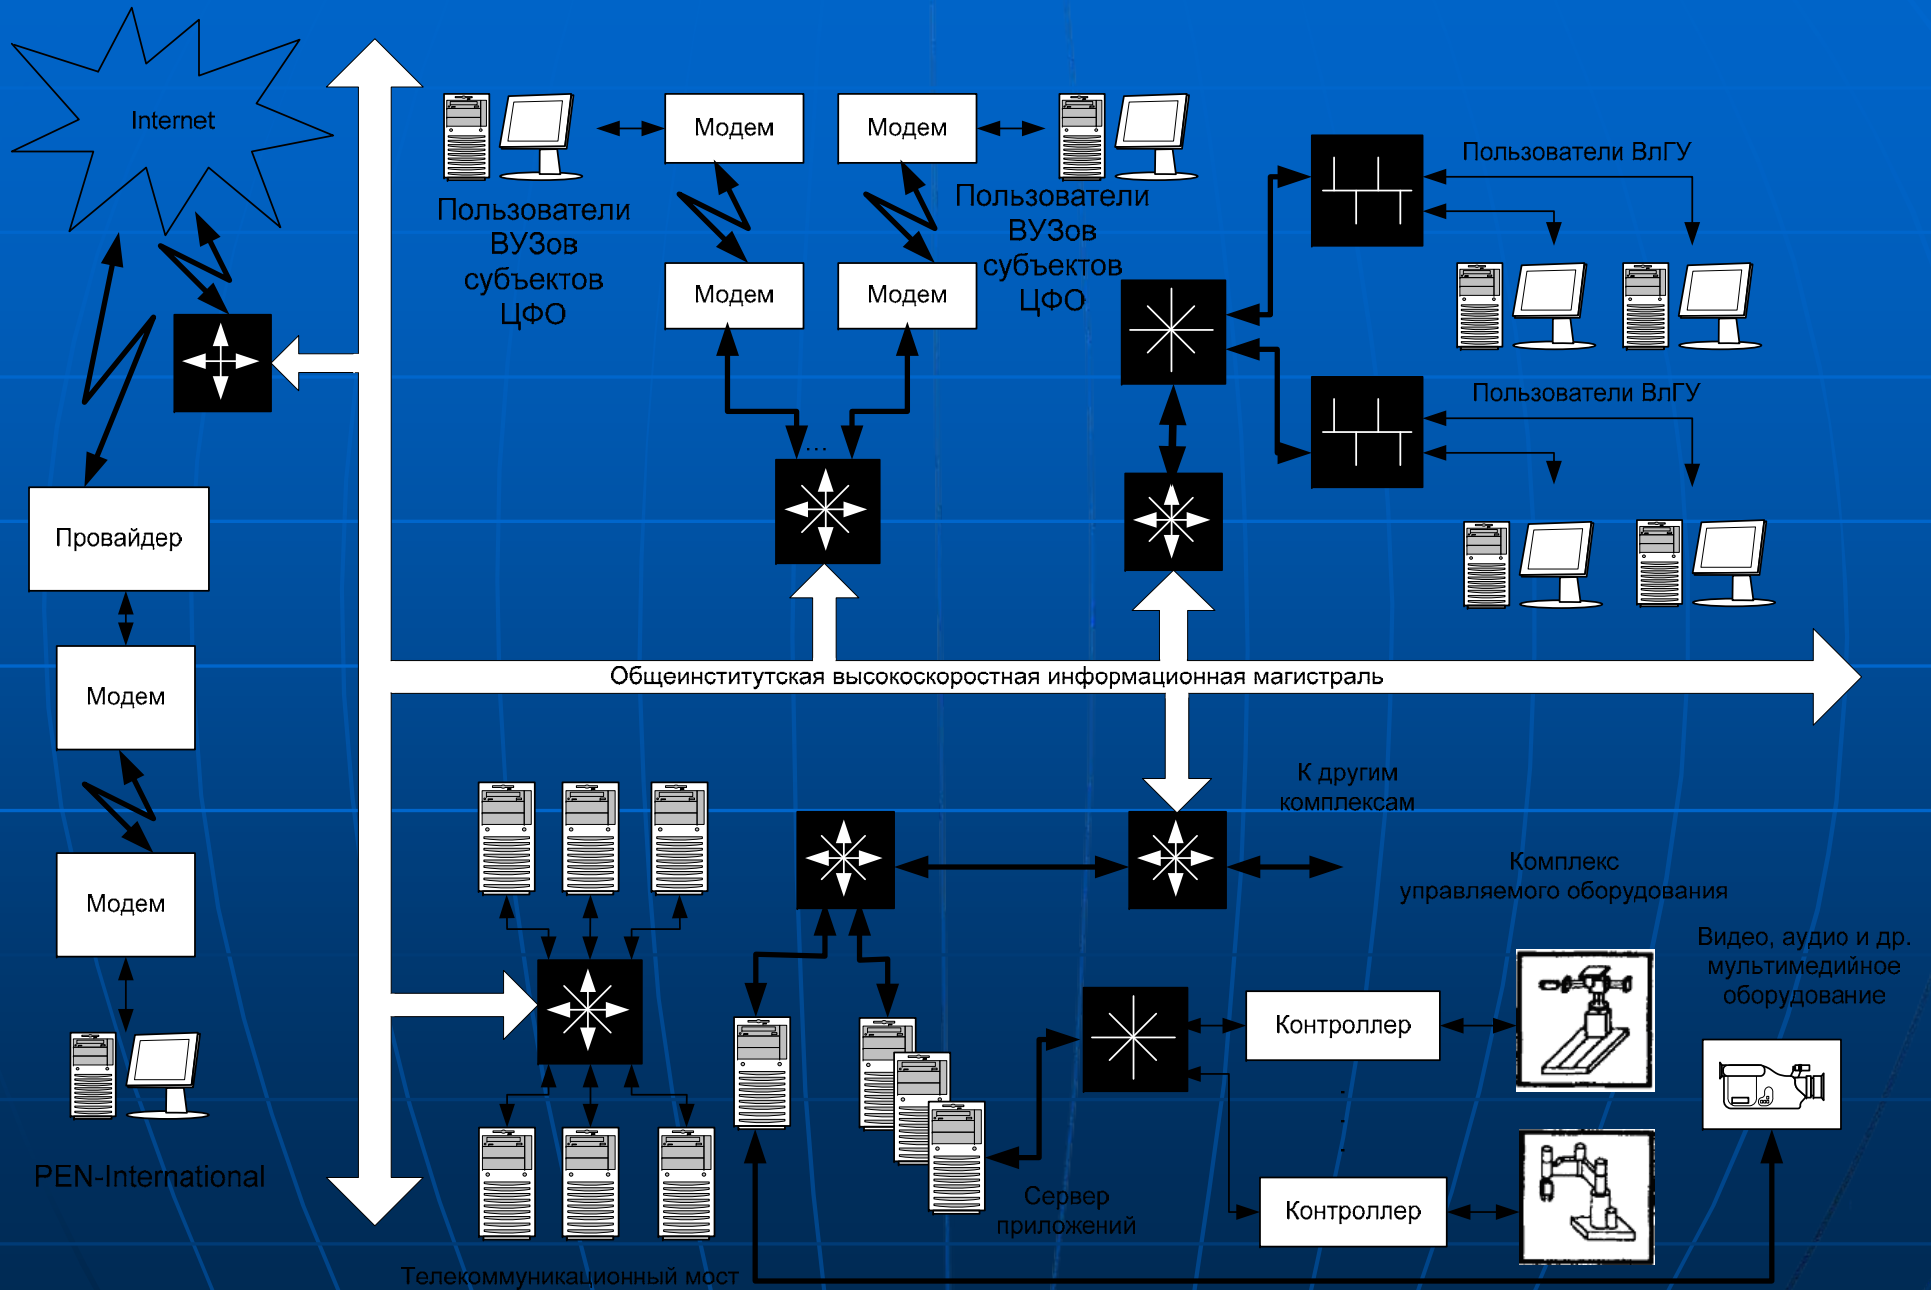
Internet

Модем

Модем

Пользователи ВУЗов субъектов ЦФО

Модем

Модем

Пользователи ВУЗов субъектов ЦФО

Пользователи ВлГУ

Пользователи ВлГУ

Провайдер

Модем

Модем

Общеинститутская высокоскоростная информационная магистраль

К другим комплексам

Комплекс управляемого оборудования

Видео, аудио и др. мультимедийное оборудование

Контроллер

Контроллер

Сервер приложений

PEN-International

Телекоммуникационный мост